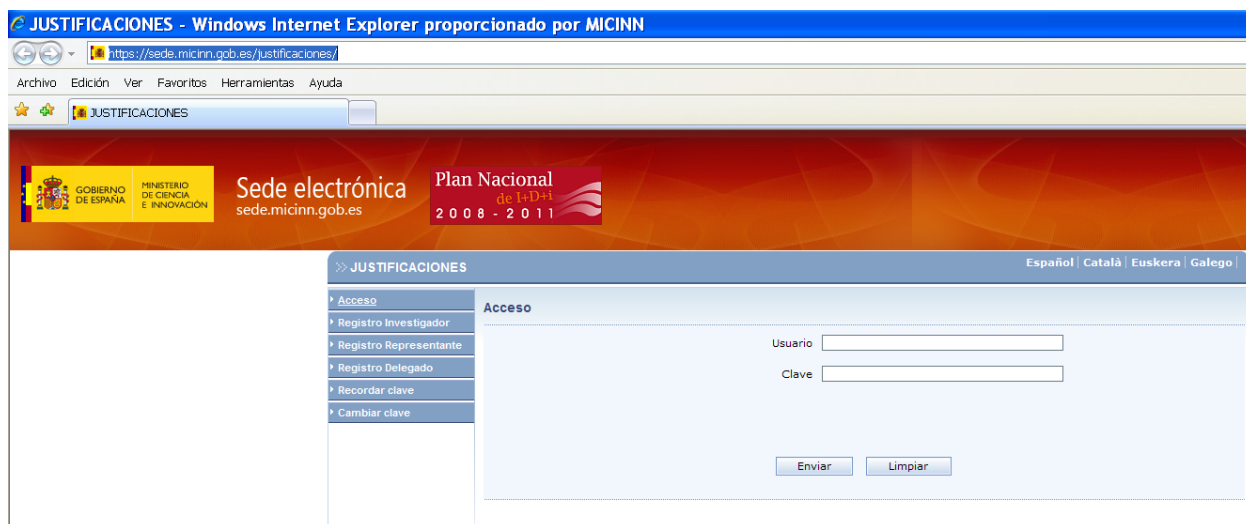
JUSTIFICACIONES - Windows Internet Explorer proporcionado por MICINN

https://sede.micinn.gob.es/justificaciones/

Archivo Edición Ver Favoritos Herramientas Ayuda

JUSTIFICACIONES

GOBIERNO DE ESPAÑA MINISTERIO DE CIENCIA E INNOVACIÓN

Sede electrónica
sede.micinn.gob.es

Plan Nacional de I+D+i 2008 - 2011

» JUSTIFICACIONES

Español | Català | Euskera | Galego |

Acceso
Registro Investigador
Registro Representante
Registro Delegado
Recordar clave
Cambiar clave

Acceso

Usuario

Clave

Enviar Limpiar